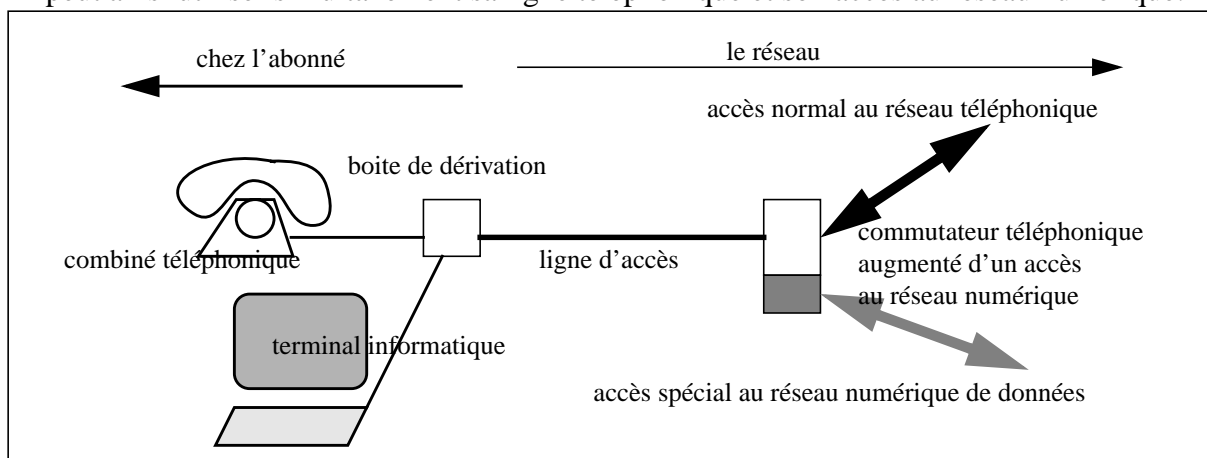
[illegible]

chez l'abonné

le réseau

accès normal au réseau téléphonique

boite de dérivation

combiné téléphonique

ligne d'accès

commutateur téléphonique augmenté d'un accès au réseau numérique

terminal informatique

accès spécial au réseau numérique de données